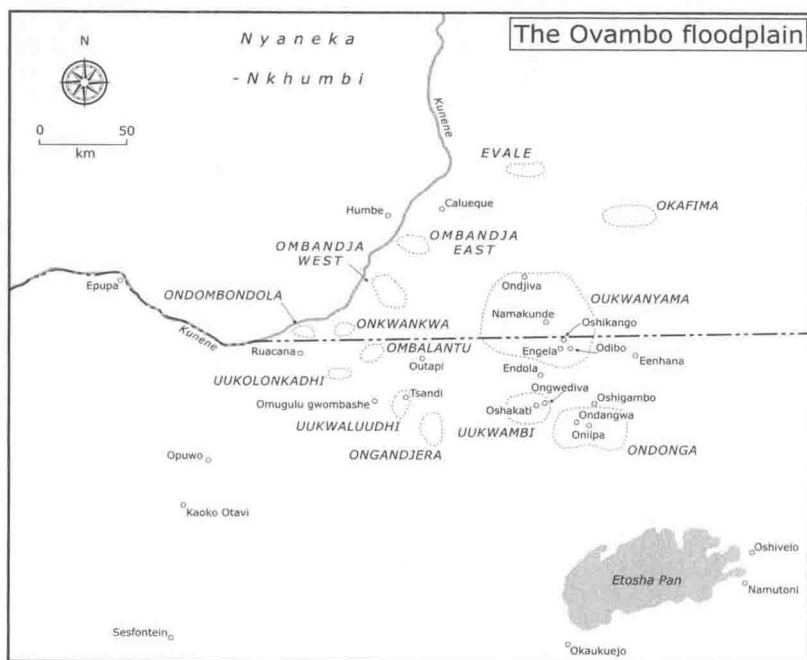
The Ovambo floodplain

N

0 50
km

Nyaneka
-Nkhumbi

Kunene

EVALE

OKAFIMA

Humbe
Calueque

OMBANDJA WEST

OMBANDJA EAST

Epupa

ONDOMBONDOLA

Ondjiva

OUKWANYAMA

Namakunde

Oshikango

ONKWANKWA

Kunene

Ruacana

OMBALANTU

Outapi

Engela

Odibo

Eenhana

Endola

UUKOLONKADHI

Ongwediva

Oshigambo

Tsandi

Omugulu gwombashe

Oshakati

Ondangwa

UUKWALUUDHI

UUKWAMBI

Oniipa

ONDONGA

ONGANDJERA

Opuwo

Kaoko Otavi

Etosha Pan

Oshivelo

Namutoni

Sesfontein

Okaukuejo